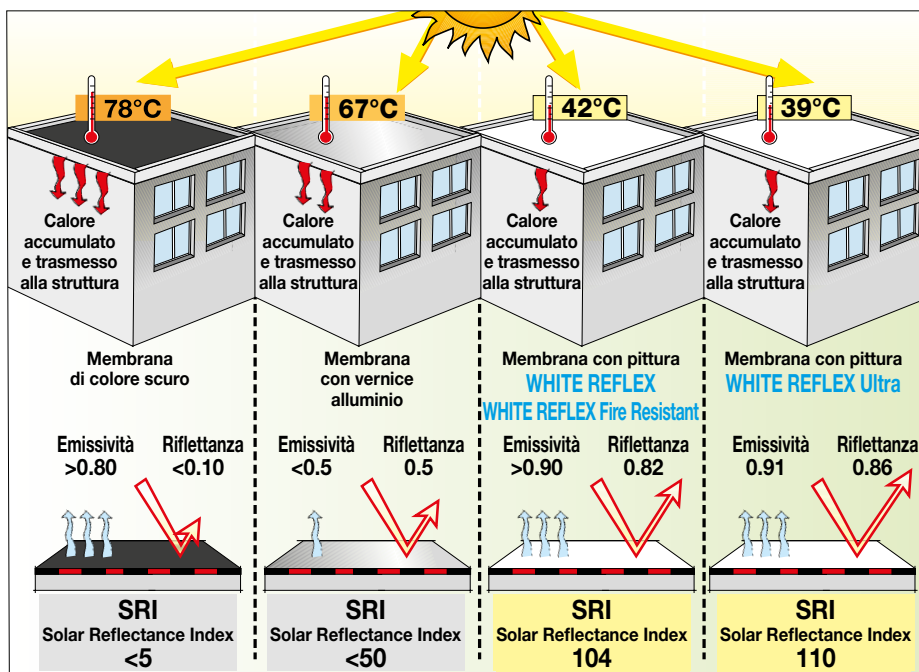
78°C

Calore accumulato e trasmesso alla struttura

Membrana di colore scuro

Emissività >0.80

Riflettanza <0.10

SRI
Solar Reflectance Index
<5

67°C

Calore accumulato e trasmesso alla struttura

Membrana con vernice alluminio

Emissività <0.5

Riflettanza 0.5

SRI
Solar Reflectance Index
<50

42°C

Calore accumulato e trasmesso alla struttura

Membrana con pittura
WHITE REFLEX
WHITE REFLEX Fire Resistant

Emissività >0.90

Riflettanza 0.82

SRI
Solar Reflectance Index
104

39°C

Calore accumulato e trasmesso alla struttura

Membrana con pittura
WHITE REFLEX Ultra

Emissività 0.91

Riflettanza 0.86

SRI
Solar Reflectance Index
110